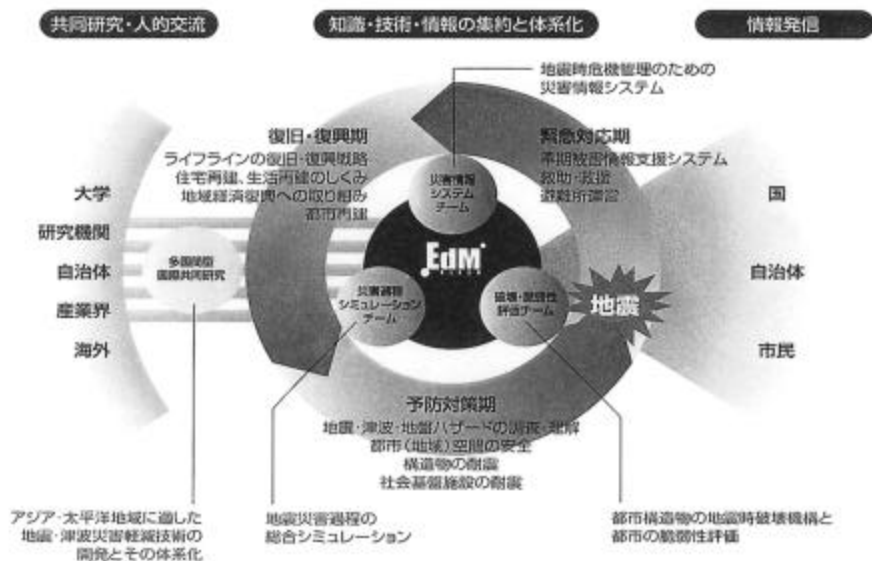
共同研究・人的交流

知識・技術・情報の集約と体系化

情報発信

地震時危機管理のための災害情報システム

復旧・復興期
ライフラインの復旧・復興戦略
住宅再建、生活再建のしくみ
地域経済復興への取り組み
都市再建

緊急対応期
早期被害情報支援システム
救助・救援
避難所運営

大学
研究機関
自治体
産業界
海外

多国間国際共同研究

災害情報システムチーム

EdM

災害過程シミュレーションチーム

構造・脆弱性評価チーム

地震

国
自治体
市民

予防対策期
地震・津波・地盤ハザードの調査・理解
都市（地域）空間の安全
構造物の耐震
社会基盤施設の耐震

アジア・太平洋地域に適した地震・津波災害軽減技術の開発とその体系化

地震災害過程の総合シミュレーション

都市構造物の地震時破壊機構と都市の脆弱性評価